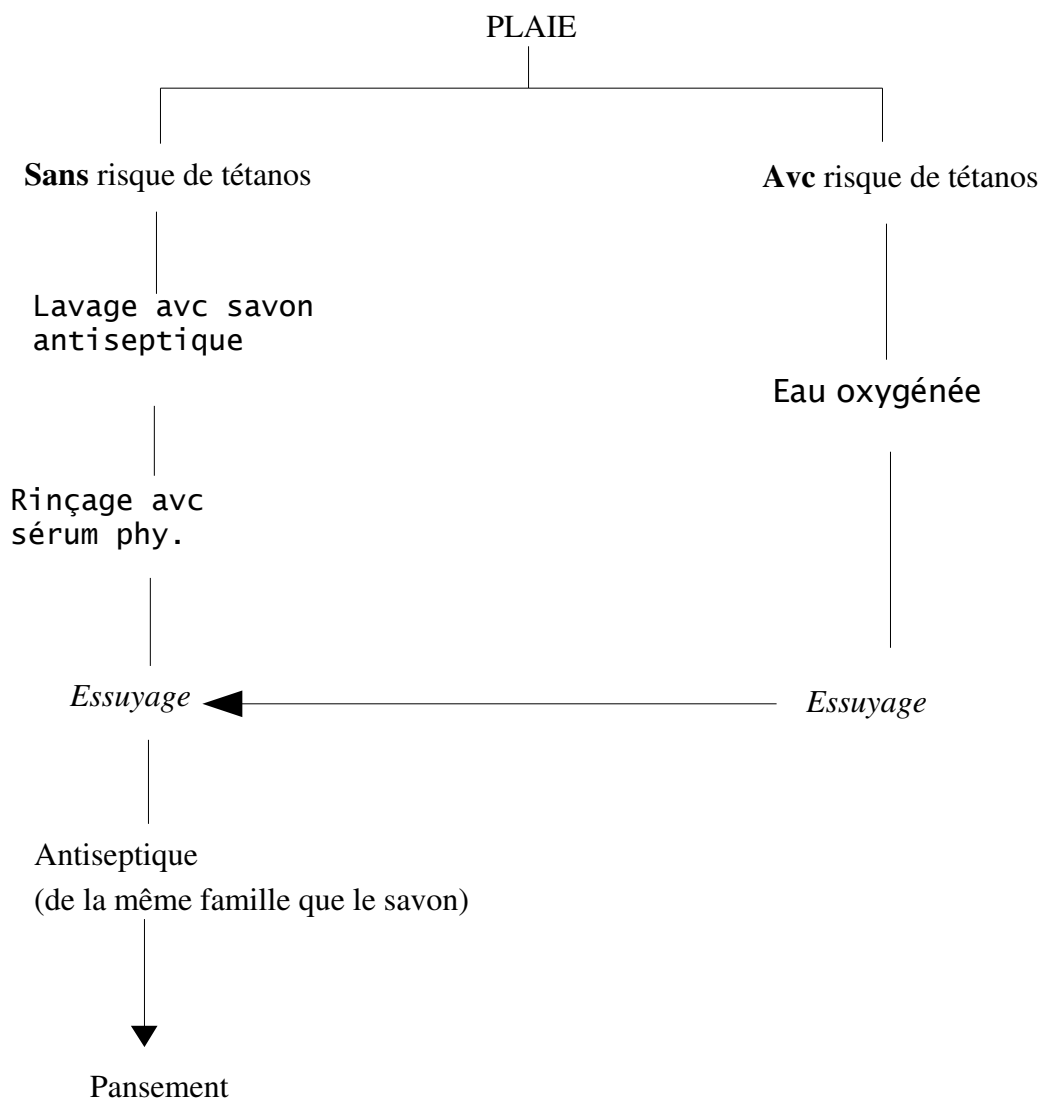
PLAIE

**Sans** risque de tétanos

**Avc** risque de tétanos

Lavage avc savon antiseptique

Eau oxygénée

Rinçage avc sérum phy.

*Essuyage*

*Essuyage*

Antiseptique
(de la même famille que le savon)

Pansement